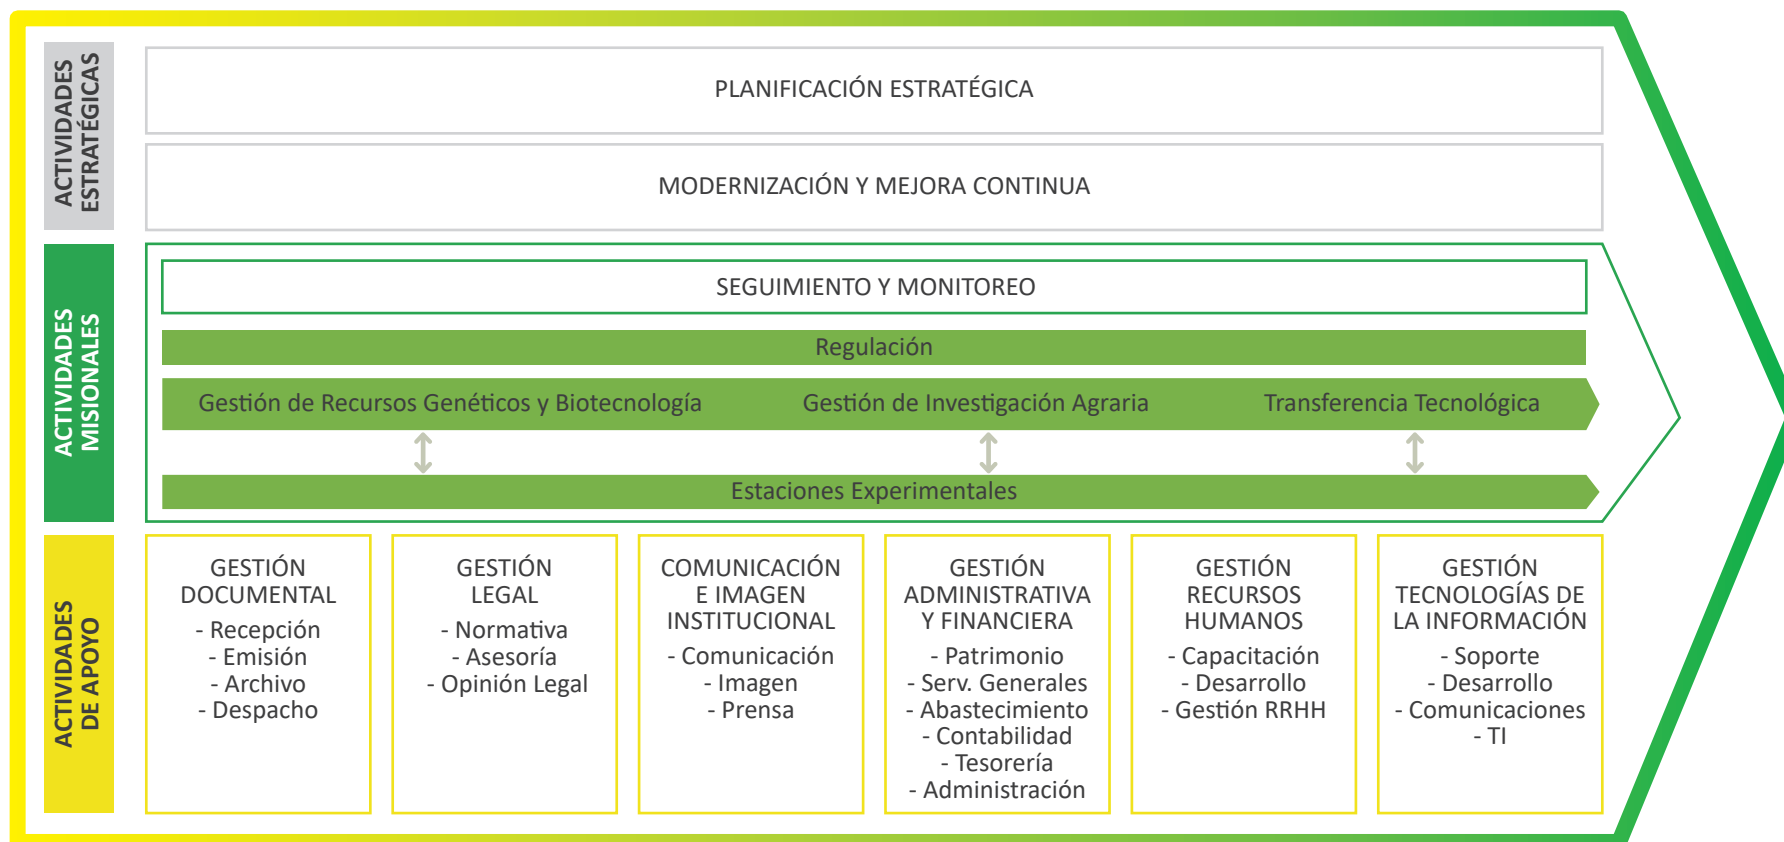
ACTIVIDADES ESTRATÉGICAS

PLANIFICACIÓN ESTRATÉGICA

MODERNIZACIÓN Y MEJORA CONTINUA

ACTIVIDADES MISIONALES

SEGUIMIENTO Y MONITOREO

Regulación

Gestión de Recursos Genéticos y Biotecnología

Gestión de Investigación Agraria

Transferencia Tecnológica

Estaciones Experimentales

ACTIVIDADES DE APOYO

GESTIÓN DOCUMENTAL
- Recepción
- Emisión
- Archivo
- Despacho

GESTIÓN LEGAL
- Normativa
- Asesoría
- Opinión Legal

COMUNICACIÓN E IMAGEN INSTITUCIONAL
- Comunicación
- Imagen
- Prensa

GESTIÓN ADMINISTRATIVA Y FINANCIERA
- Patrimonio
- Serv. Generales
- Abastecimiento
- Contabilidad
- Tesorería
- Administración

GESTIÓN RECURSOS HUMANOS
- Capacitación
- Desarrollo
- Gestión RRHH

GESTIÓN TECNOLOGÍAS DE LA INFORMACIÓN
- Soporte
- Desarrollo
- Comunicaciones
- TI